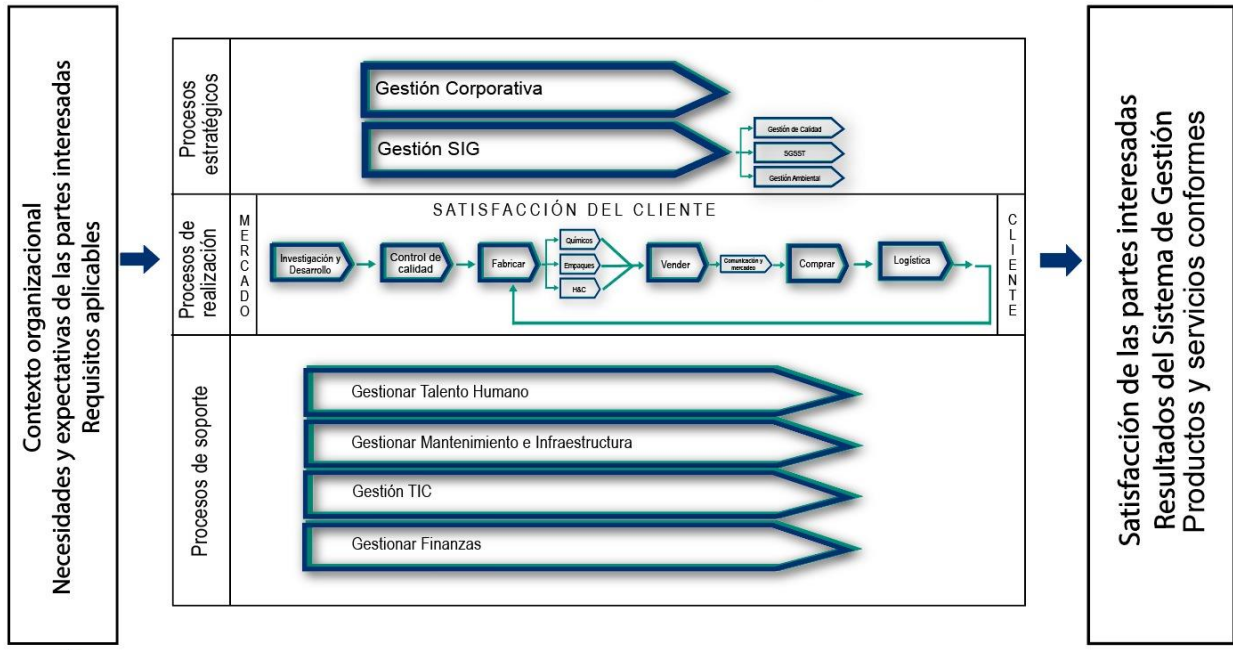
Contexto organizacional
Necesidades y expectativas de las partes interesadas
Requisitos aplicables

Procesos estratégicos

Gestión Corporativa

Gestión SIG

Gestión de Calidad

SGSST

Gestión Ambiental

Procesos de realización

MERCADO

SATISFACCIÓN DEL CLIENTE

Investigación y Desarrollo

Control de calidad

Fabricar

Químicos

Empaques

H&C

Vender

Comunicación y mercadeo

Comprar

Logística

CLIENTE

Procesos de soporte

Gestionar Talento Humano

Gestionar Mantenimiento e Infraestructura

Gestión TIC

Gestionar Finanzas

Satisfacción de las partes interesadas
Resultados del Sistema de Gestión
Productos y servicios conformes